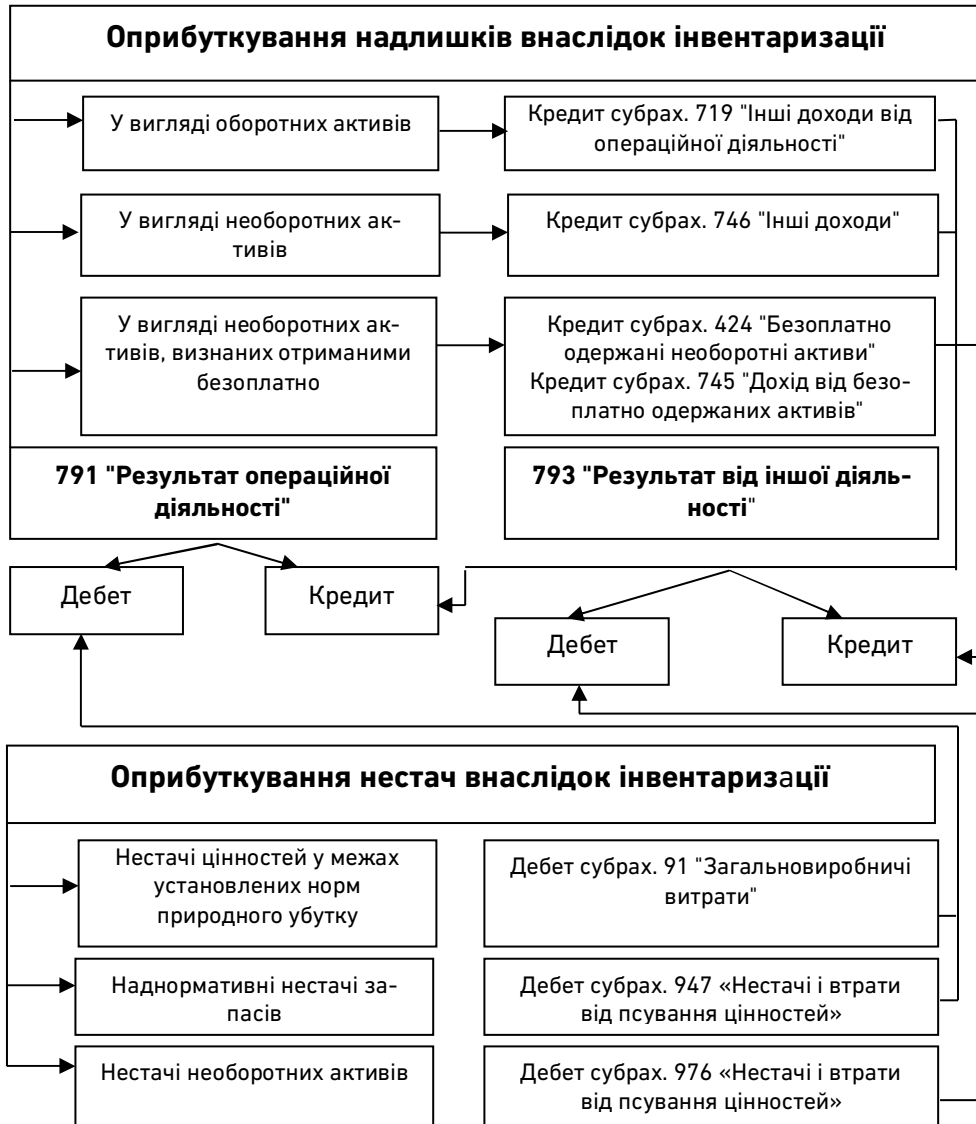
Оприбуткування надлишків внаслідок інвентаризації

У вигляді оборотних активів

Кредит субрах. 719 "Інші доходи від операційної діяльності"

У вигляді необоротних активів

Кредит субрах. 746 "Інші доходи"

У вигляді необоротних активів, визнаних отриманими безоплатно

Кредит субрах. 424 "Безоплатно одержані необоротні активи"
Кредит субрах. 745 "Дохід від безоплатно одержаних активів"

791 "Результат операційної діяльності"

793 "Результат від іншої діяльності"

Дебет

Кредит

Дебет

Кредит

Оприбуткування нестач внаслідок інвентаризації

Нестачі цінностей у межах установлених норм природного убутку

Дебет субрах. 91 "Загальновиробничі витрати"

Наднормативні нестачі запасів

Дебет субрах. 947 «Нестачі і втрати від псування цінностей»

Нестачі необоротних активів

Дебет субрах. 976 «Нестачі і втрати від псування цінностей»